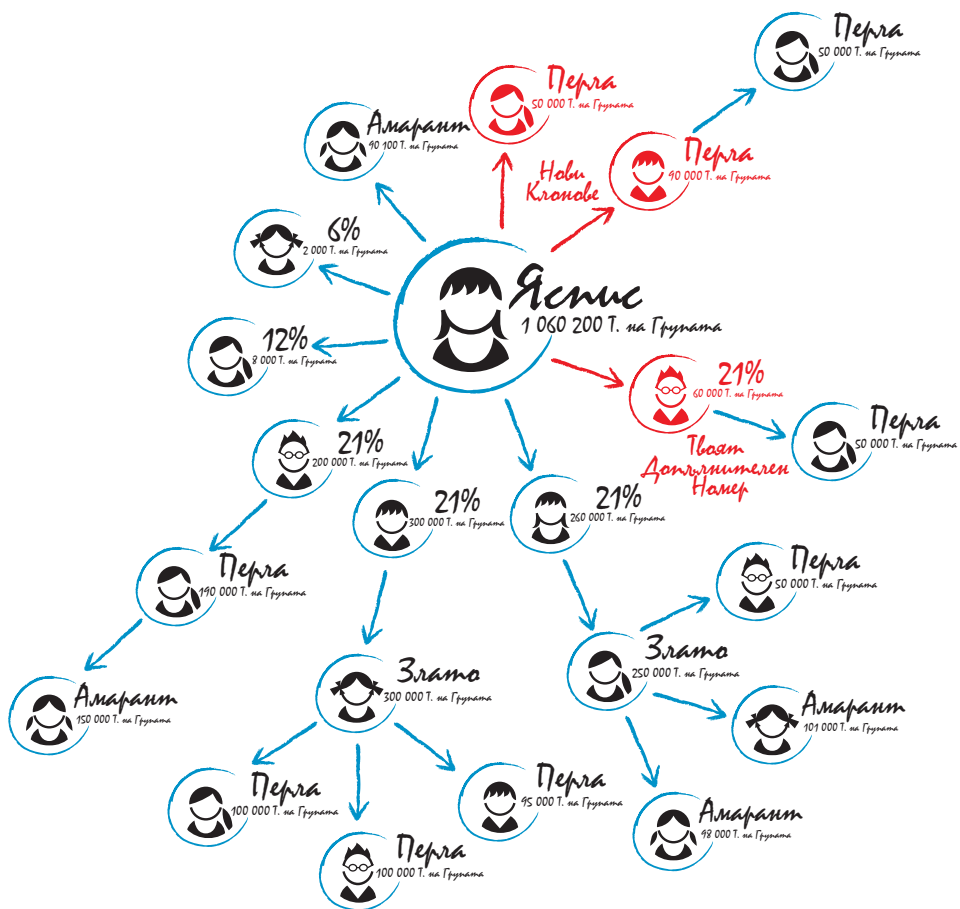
Перла
50 000 Т. на Групата

Перла
50 000 Т. на Групата

Амарант
90 100 Т. на Групата

Нови Клонове

Перла
40 000 Т. на Групата

6%
2 000 Т. на Групата

Яспис
1 060 200 Т. на Групата

12%
8 000 Т. на Групата

21%
60 000 Т. на Групата

Перла
50 000 Т. на Групата

Твоят Допълнителен Номер

21%
200 000 Т. на Групата

21%
300 000 Т. на Групата

21%
260 000 Т. на Групата

Перла
190 000 Т. на Групата

Перла
50 000 Т. на Групата

Злато
250 000 Т. на Групата

Злато
300 000 Т. на Групата

Амарант
150 000 Т. на Групата

Амарант
101 000 Т. на Групата

Перла
100 000 Т. на Групата

Перла
95 000 Т. на Групата

Амарант
48 000 Т. на Групата

Перла
100 000 Т. на Групата